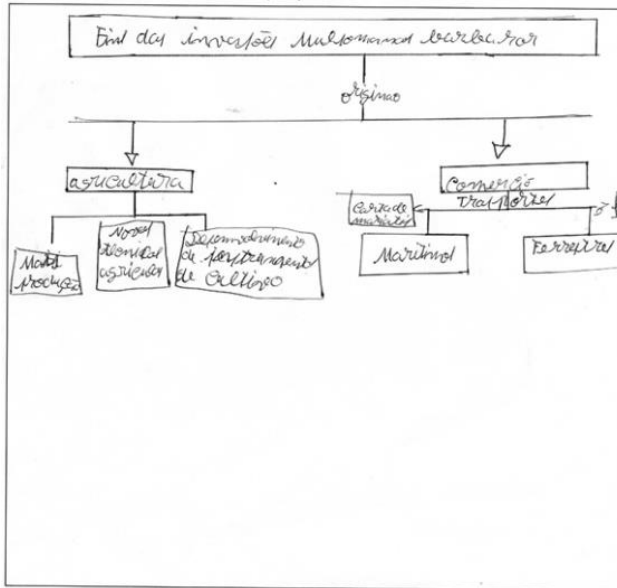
Fim das invasões Multonamas barbáras

origina

agricultura

Mais produção

Novas técnicas agrícolas

Desenvolvimento de ferramentas de cultivo

Comércio transportes

Criação marítima

Marítimo

Ferroviário

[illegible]